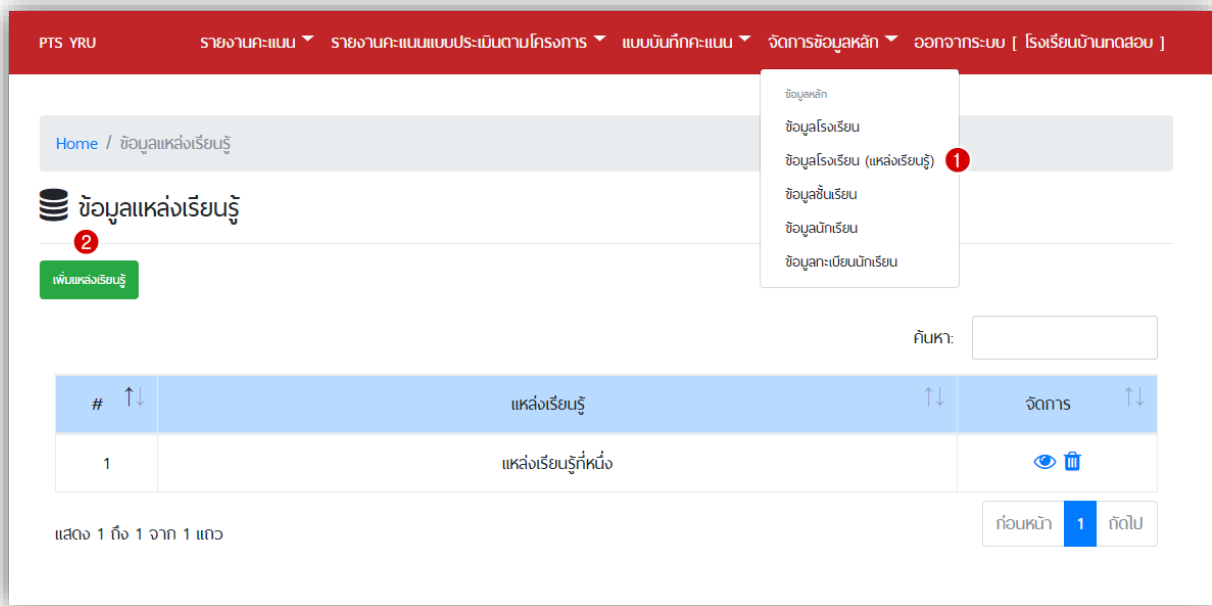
PTS YRU รายงานคะแนน รายงานคะแนนแบบประเมินตามโครงการ แบบบันทึกคะแนน จัดการข้อมูลหลัก ออกจากระบบ [ โรงเรียนบ้านทดสอบ ]

ข้อมูลหลัก
ข้อมูลโรงเรียน
ข้อมูลโรงเรียน (แหล่งเรียนรู้) 1
ข้อมูลชั้นเรียน
ข้อมูลนักเรียน
ข้อมูลทะเบียนนักเรียน

Home / ข้อมูลแหล่งเรียนรู้

ข้อมูลแหล่งเรียนรู้

2

เพิ่มแหล่งเรียนรู้

ค้นหา:

| # | แหล่งเรียนรู้ | จัดการ |
|---|---|---|
| 1 | แหล่งเรียนรู้ที่หนึ่ง | |

แสดง 1 ถึง 1 จาก 1 แถว

ก่อนหน้า 1 ถัดไป